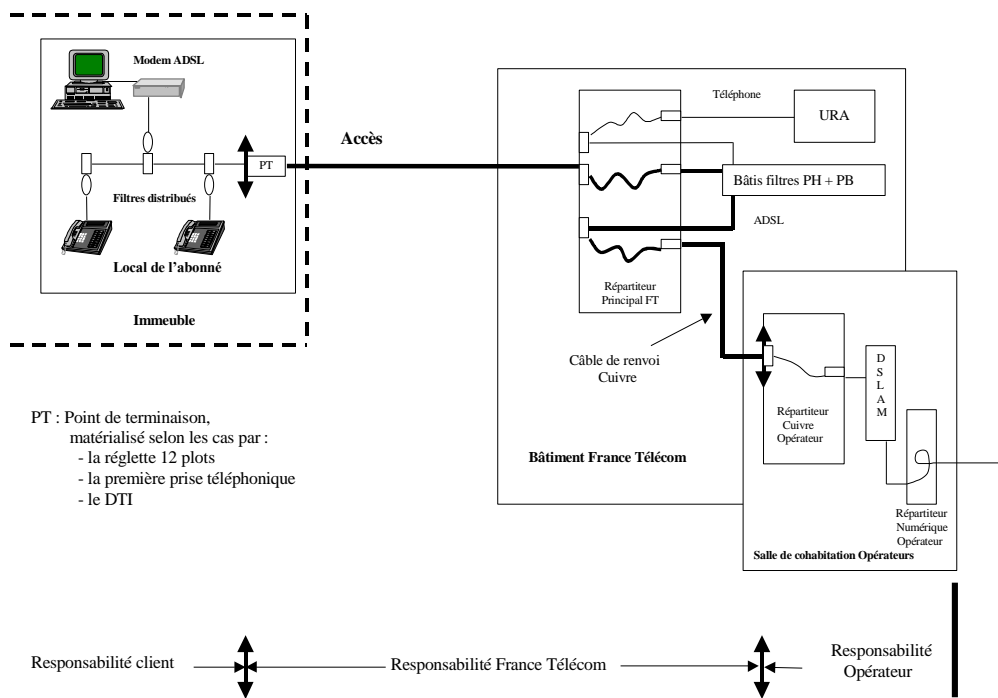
Modem ADSL

PT

Filtres distribués

Local de l'abonné

Immeuble

Accès

Téléphone

URA

Bâtis filtres PH + PB

ADSL

Répartiteur Principal FT

Câble de renvoi Cuivre

D S L A M

Répartiteur Cuivre Opérateur

Bâtiment France Télécom

Répartiteur Numérique Opérateur

Salle de cohabitation Opérateurs

PT : Point de terminaison, matérialisé selon les cas par :
- la réglette 12 plots
- la première prise téléphonique
- le DTI

Responsabilité client

Responsabilité France Télécom

Responsabilité Opérateur